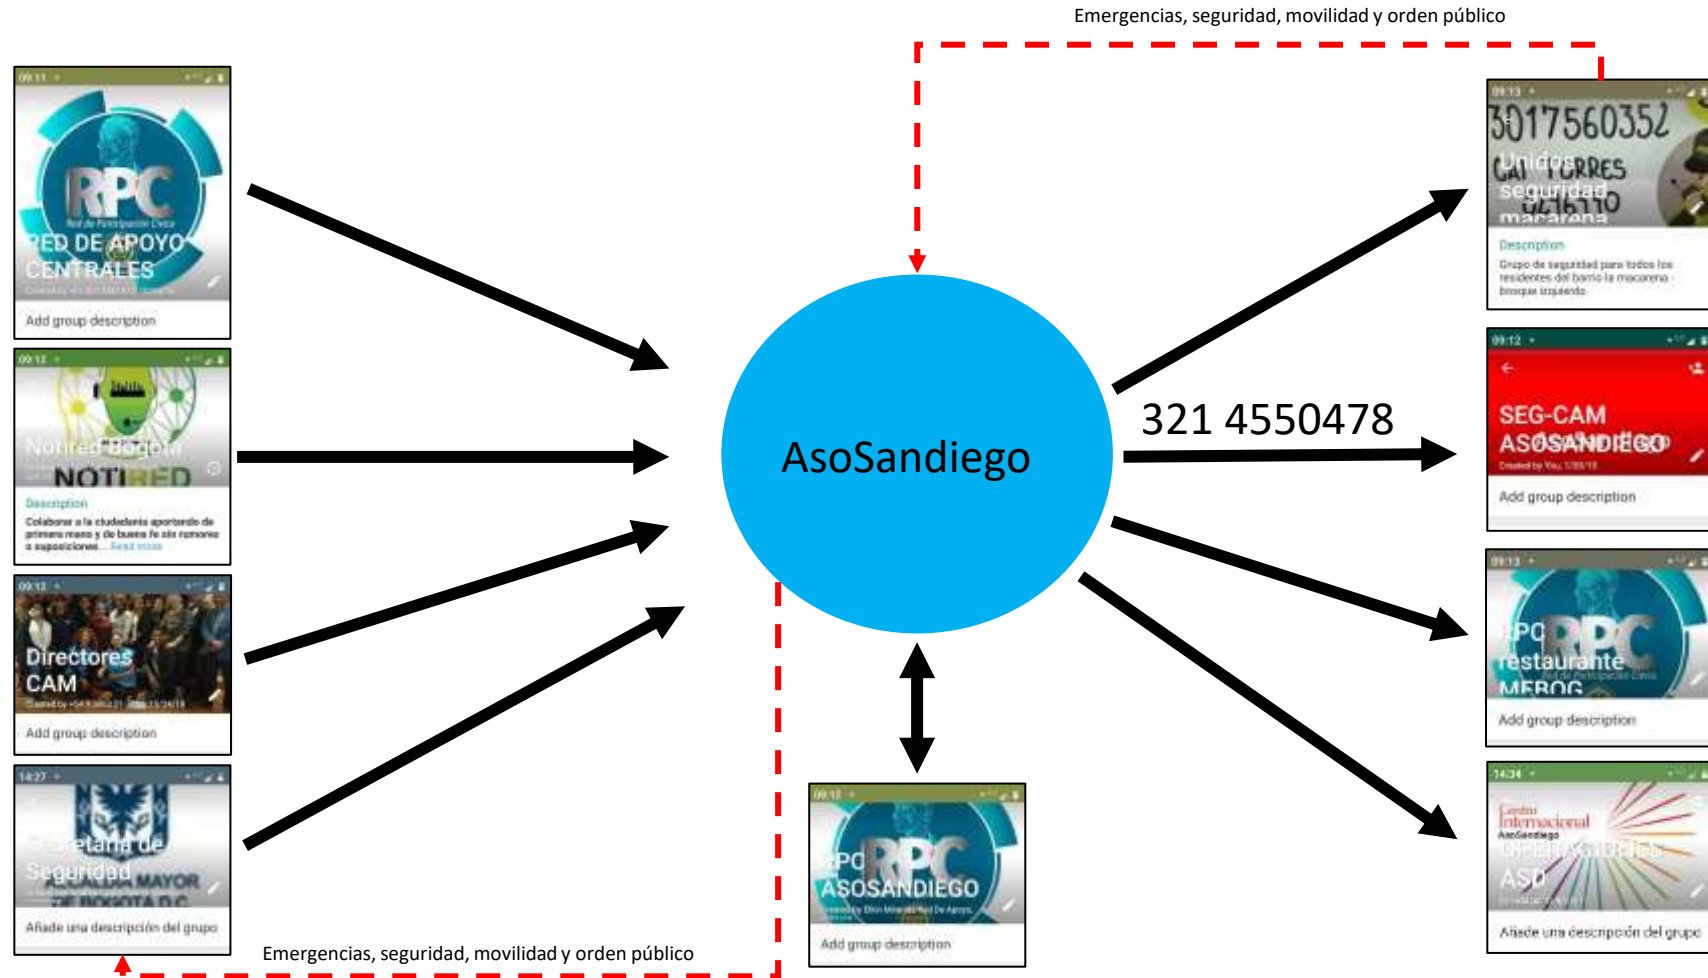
Emergencias, seguridad, movilidad y orden público

RPC
Red de Participación Cívica
RED DE APOYO CENTRALES
Add group description

Notired Bogotá
NOTIRED
Description
Colaborar a la ciudadanía aportando de primera mano y de buena fe sin rumores o suposiciones... Read more

Directores CAM
Add group description

Secretaría de Seguridad
ALCALDÍA MAYOR DE BOGOTÁ D.C.
Añade una descripción del grupo

Emergencias, seguridad, movilidad y orden público

AsoSandiego

321 4550478

3017560352
CAI TORRES
Unidos seguridad macarena
Description
Grupo de seguridad para todos los residentes del barrio la macarena bosque izquierdo

SEG-CAM ASOSANDIEGO
Add group description

RPC restaurante MEROG
Add group description

Centro Internacional
AsoSandiego
ASD
Añade una descripción del grupo

RPC ASOSANDIEGO
Add group description